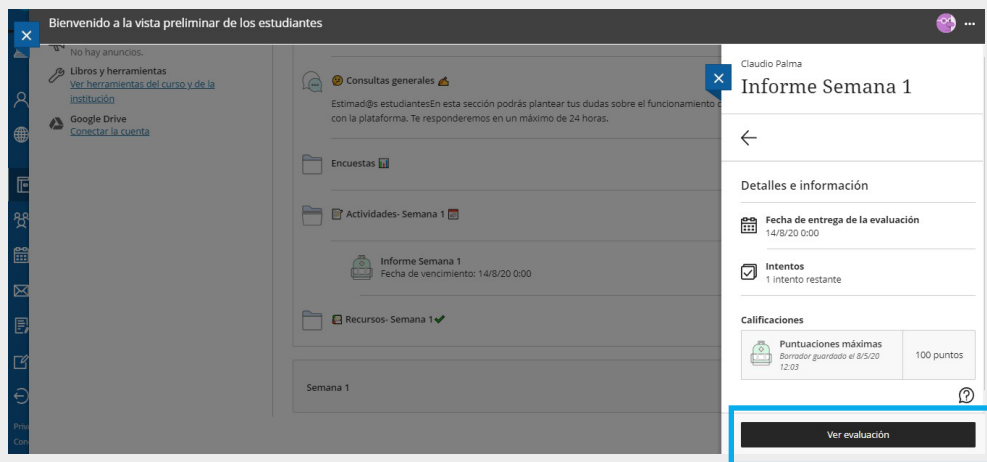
Bienvenido a la vista preliminar de los estudiantes

No hay anuncios.

Libros y herramientas
Ver herramientas del curso y de la institución

Google Drive
Conectar la cuenta

Consultas generales
Estimad@s estudiantesEn esta sección podrás plantear tus dudas sobre el funcionamiento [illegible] con la plataforma. Te responderemos en un máximo de 24 horas.

Encuestas

Actividades- Semana 1

Informe Semana 1
Fecha de vencimiento: 14/8/20 0:00

Recursos- Semana 1

Semana 1

Priv
Con

Claudio Palma
Informe Semana 1

Detalles e información

Fecha de entrega de la evaluación
14/8/20 0:00

Intentos
1 intento restante

Calificaciones

| Puntuaciones máximas<br>Borrador guardado el 8/5/20 12:03 | 100 puntos |
|---|---|

Ver evaluación